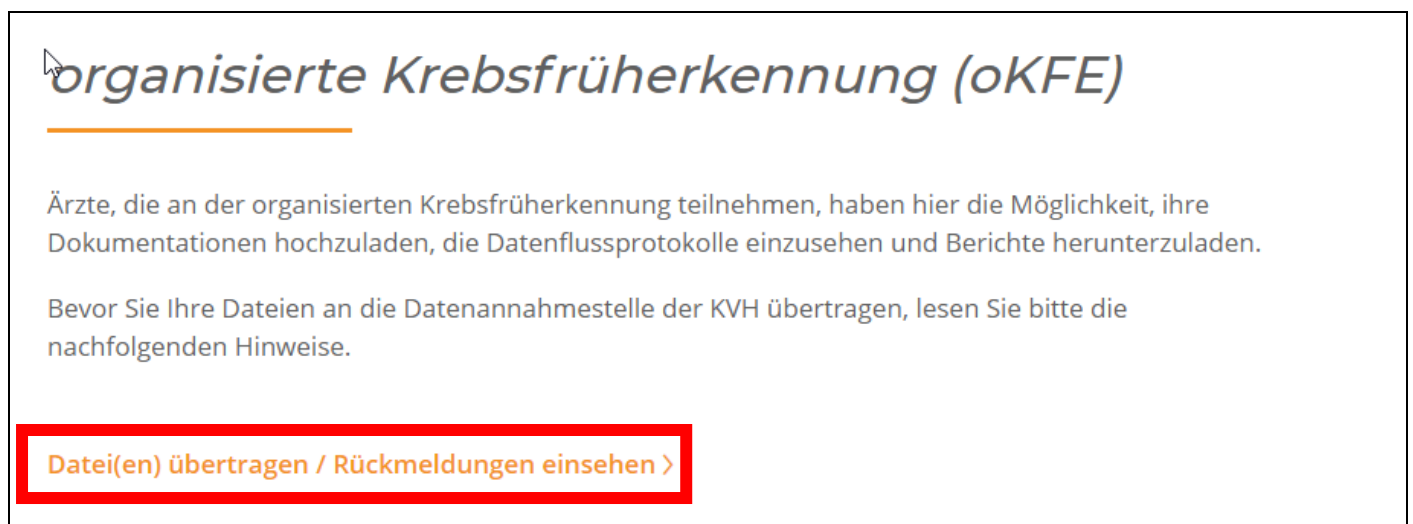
organisierte Krebsfrüherkennung (oKFE)

Ärzte, die an der organisierten Krebsfrüherkennung teilnehmen, haben hier die Möglichkeit, ihre Dokumentationen hochzuladen, die Datenflussprotokolle einzusehen und Berichte herunterzuladen.

Bevor Sie Ihre Dateien an die Datenannahmestelle der KVH übertragen, lesen Sie bitte die nachfolgenden Hinweise.

Datei(en) übertragen / Rückmeldungen einsehen ›